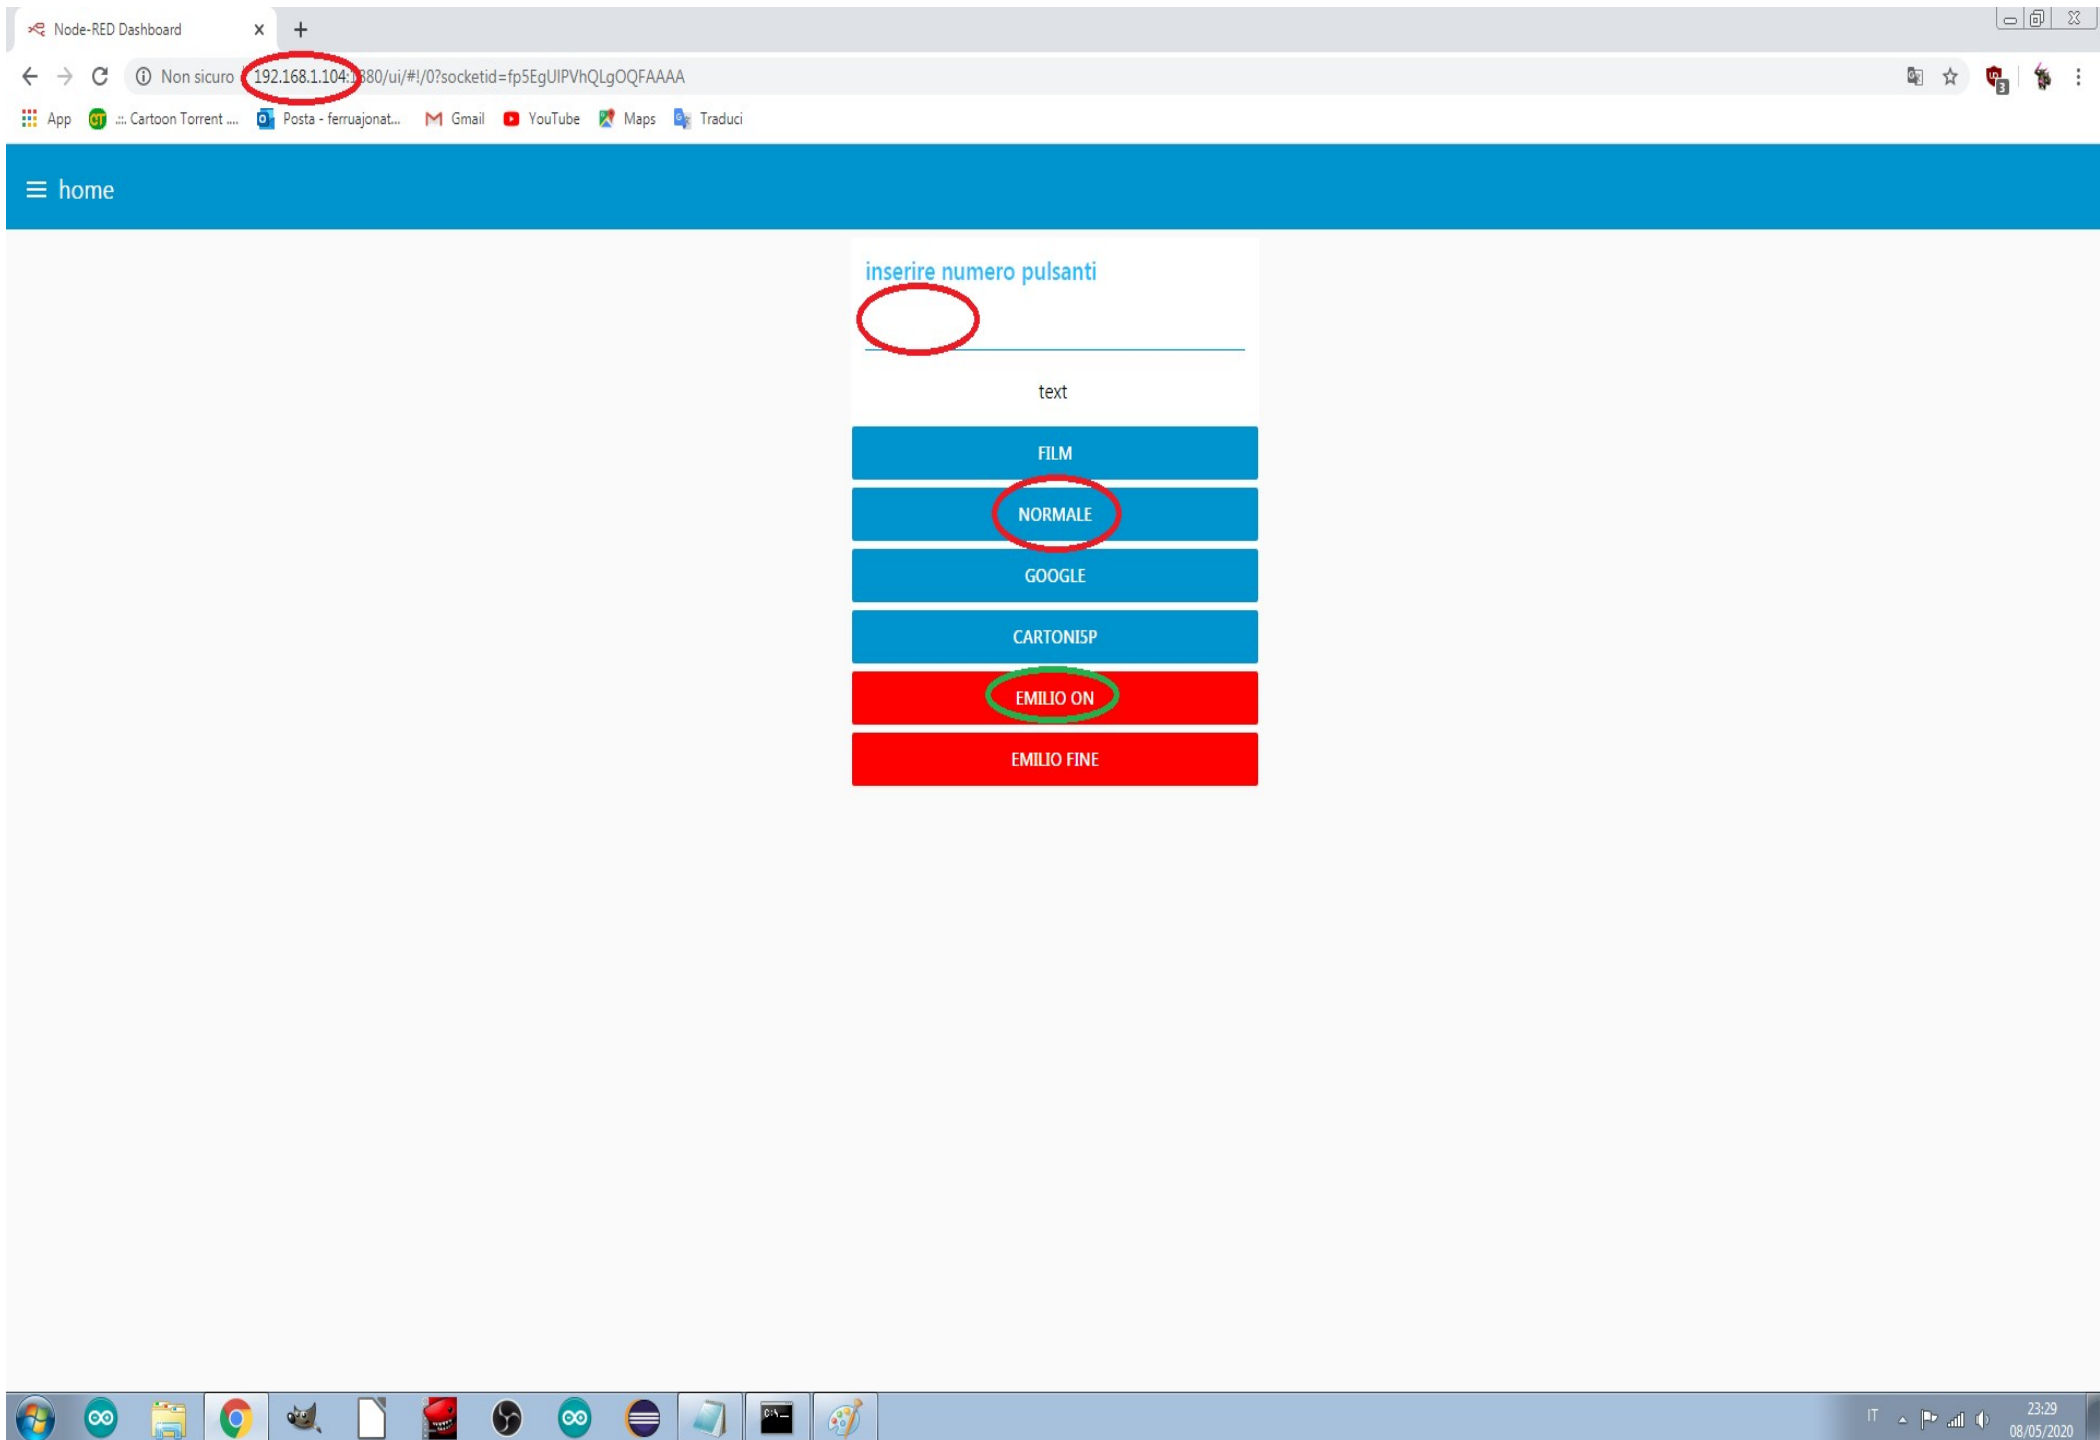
Node-RED Dashboard ×
+
Non sicuro 192.168.1.104:1880/ui/#!/0?socketid=fp5EgUIPVhQLgOQFAAAA
App  :: Cartoon Torrent ...  Posta - ferruajonat...  Gmail  YouTube  Maps  Traduci

≡ home

inserire numero pulsanti

text

FILM
NORMALE
GOOGLE
CARTONI5P
EMILIO ON
EMILIO FINE

IT
23:29
08/05/2020